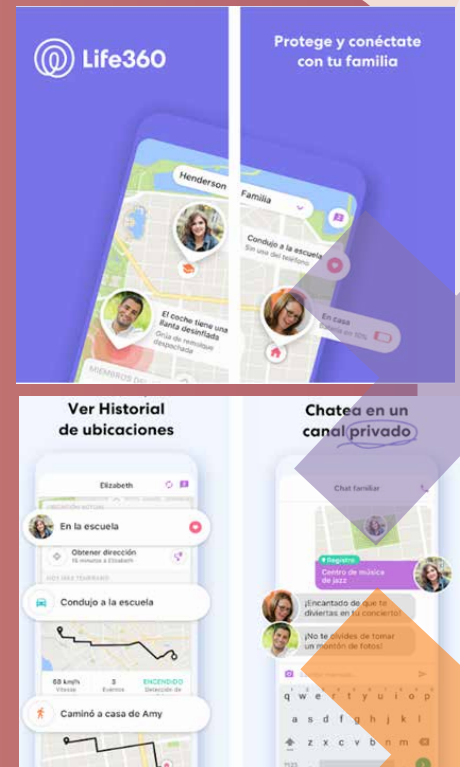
Life360

Protege y conéctate con tu familia

Henderson

Familia

Condujo a la escuela
Sin uso del teléfono

El coche tiene una llanta desinflada
Grúa de remolque despachada

En casa

MIEMBROS DE

Ver Historial de ubicaciones

Elizabeth

En la escuela

Obtener dirección
15 minutos a Elizabeth

Condujo a la escuela

68 km/h
Vitesse

3
Eventos

ENCENDIDO

Caminó a casa de Amy

Chatea en un canal privado

Chat familiar

Registro
Centro de música de jazz

¡Encantado de que te diviertas en tu concierto!

¡No te olvides de tomar un montón de fotos!

q w e r t y u i o p
a s d f g h j k l
z x c v b n m